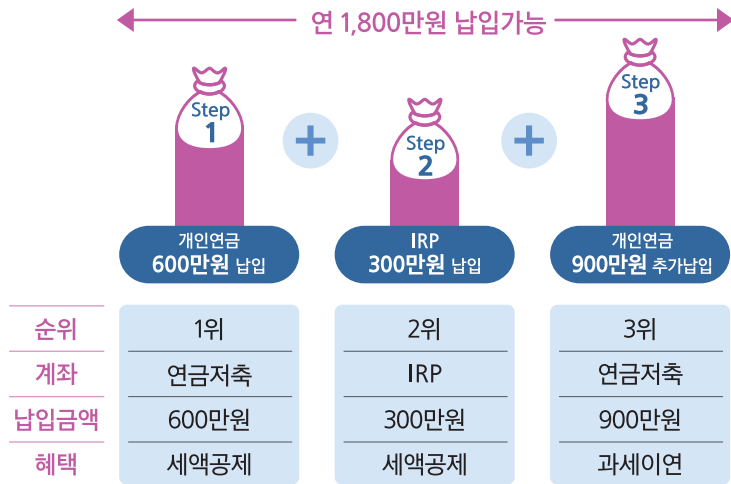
연 1,800만원 납입가능

Step 1

개인연금 600만원 납입

+

Step 2

IRP 300만원 납입

+

Step 3

개인연금 900만원 추가납입

| 순위 | 1위 | 2위 | 3위 |
|---|---|---|---|
| 계좌 | 연금저축 | IRP | 연금저축 |
| 납입금액 | 600만원 | 300만원 | 900만원 |
| 혜택 | 세액공제 | 세액공제 | 과세이연 |